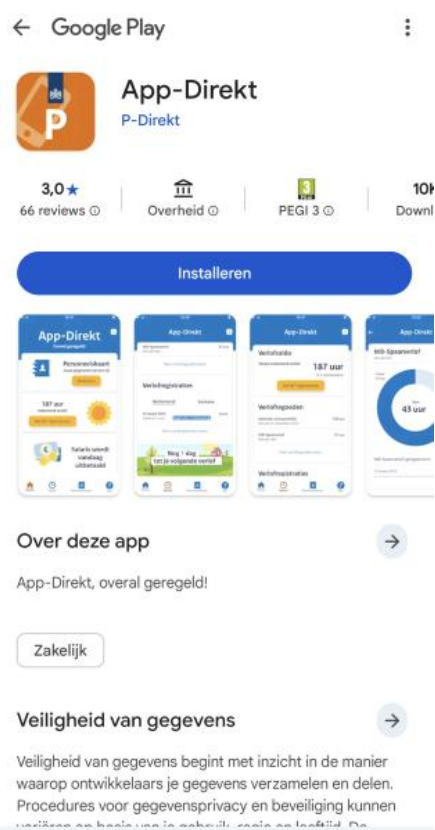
← Google Play ⋮

App-Direkt
P-Direkt

3,0★
66 reviews ⓘ

Overheid ⓘ

3
PEGI 3 ⓘ

10K
Downl

Installeren

App-Direkt
Personeelskaart
187 uur
Salaris wordt vandaag uitbetaald

App-Direkt
Verlofregistraties
Nog 1 dag tot je volgende verlof

App-Direkt
Verlofsaldo
187 uur
Verlofregistraties

App-Direkt
IKB-Spaarverlof
43 uur

Over deze app →

App-Direkt, overal geregeld!

Zakelijk

Veiligheid van gegevens →

Veiligheid van gegevens begint met inzicht in de manier waarop ontwikkelaars je gegevens verzamelen en delen. Procedures voor gegevensprivacy en beveiliging kunnen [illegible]